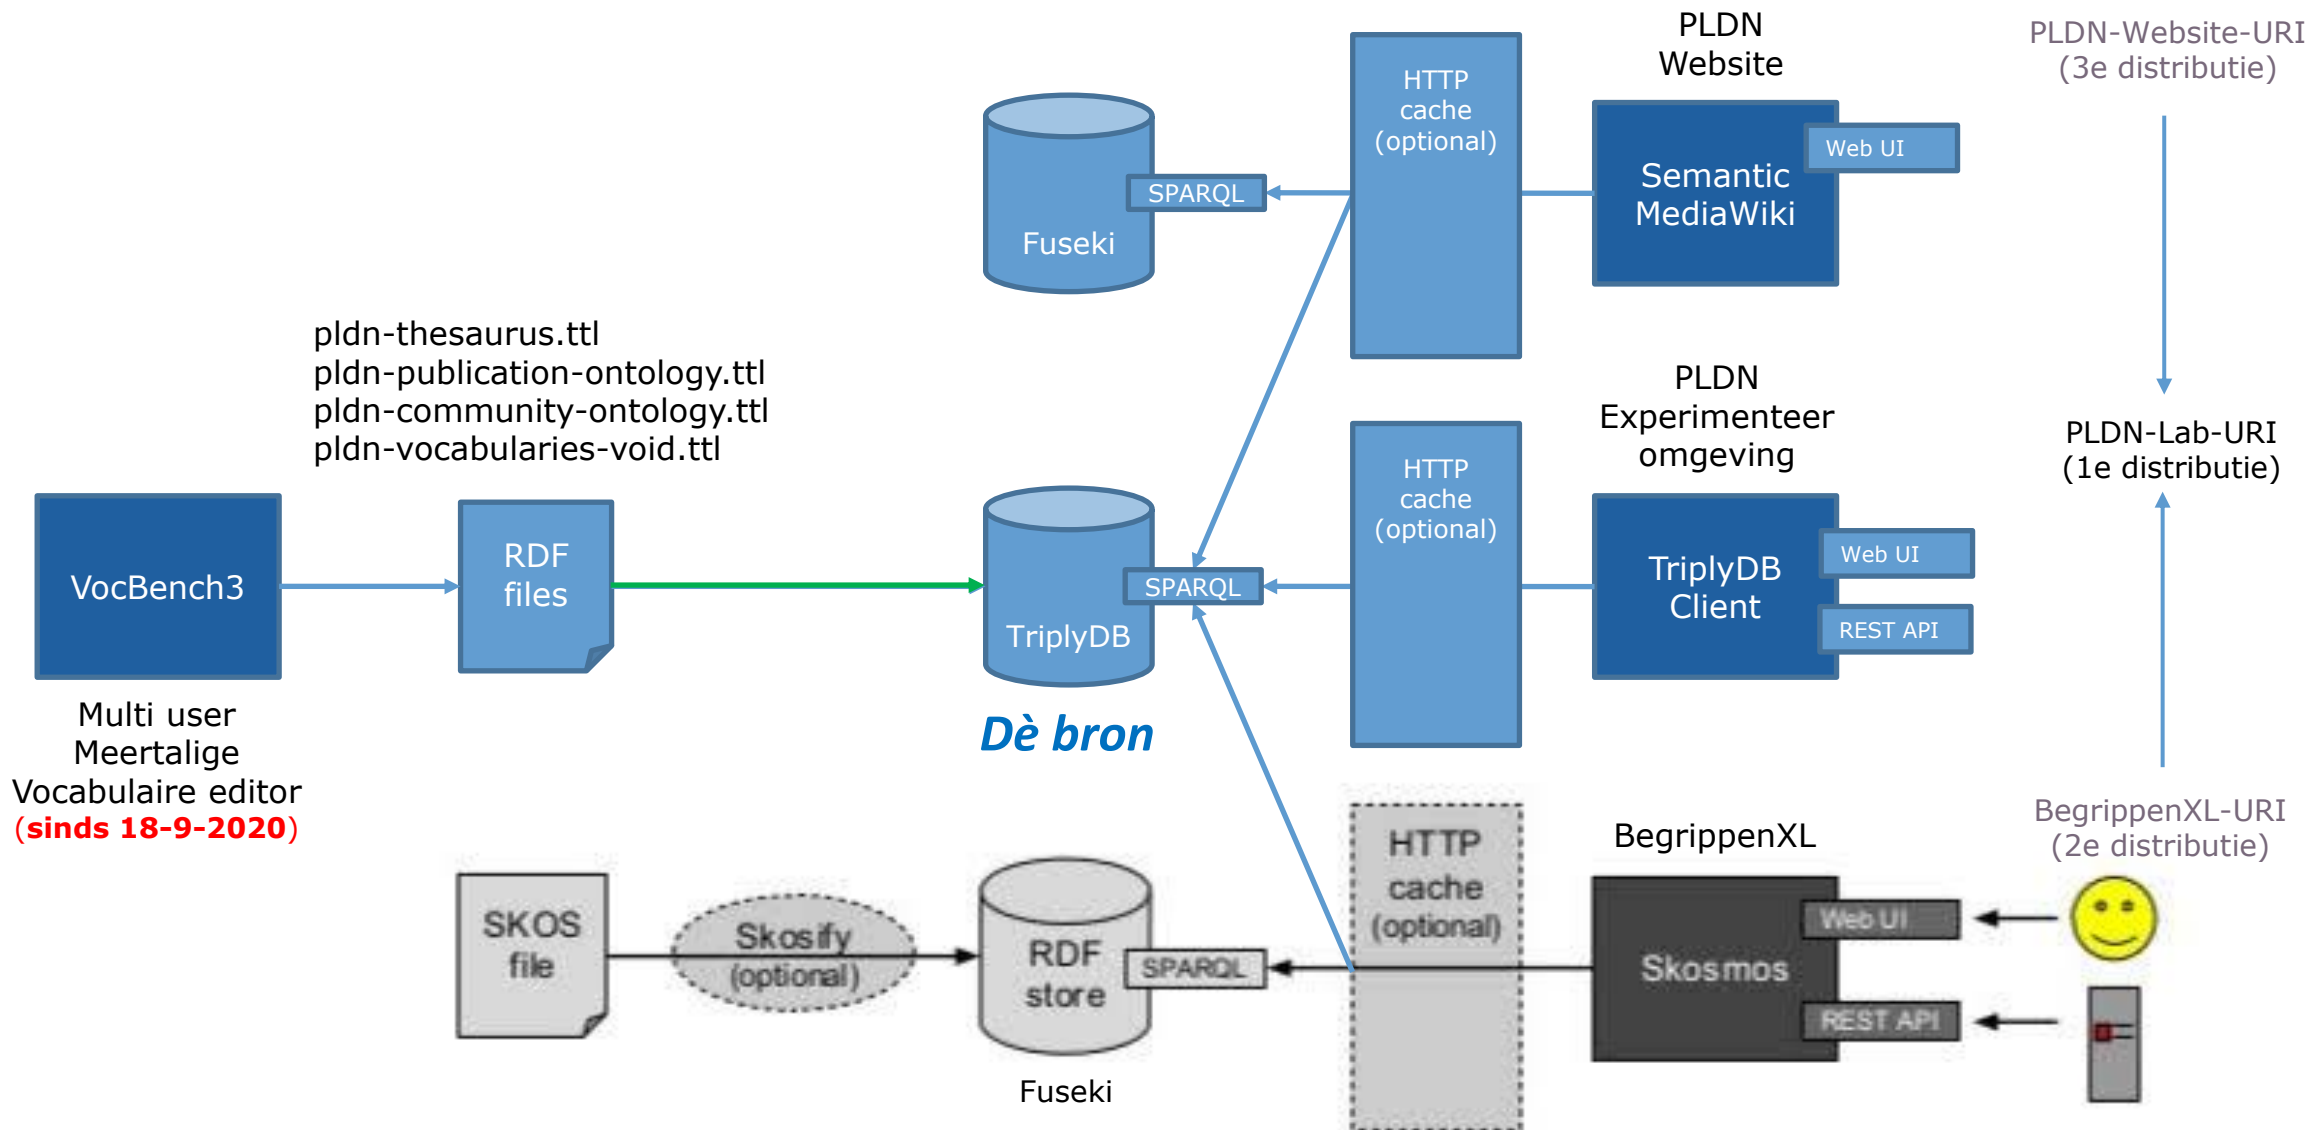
PLDN Website

PLDN-Website-URI
(3e distributie)

HTTP cache (optional)

Fuseki

SPARQL

Semantic MediaWiki

Web UI

pldn-thesaurus.ttl
pldn-publication-ontology.ttl
pldn-community-ontology.ttl
pldn-vocabularies-void.ttl

PLDN Experimenteer omgeving

PLDN-Lab-URI
(1e distributie)

HTTP cache (optional)

VocBench3

RDF files

TriplyDB

SPARQL

TriplyDB Client

Web UI

REST API

Multi user
Meertalige
Vocabulaire editor
(sinds 18-9-2020)

Dè bron

BegrippenXL-URI
(2e distributie)

BegrippenXL

HTTP cache (optional)

SKOS file

Skosify (optional)

RDF store

SPARQL

Skosmos

Web UI

REST API

Fuseki